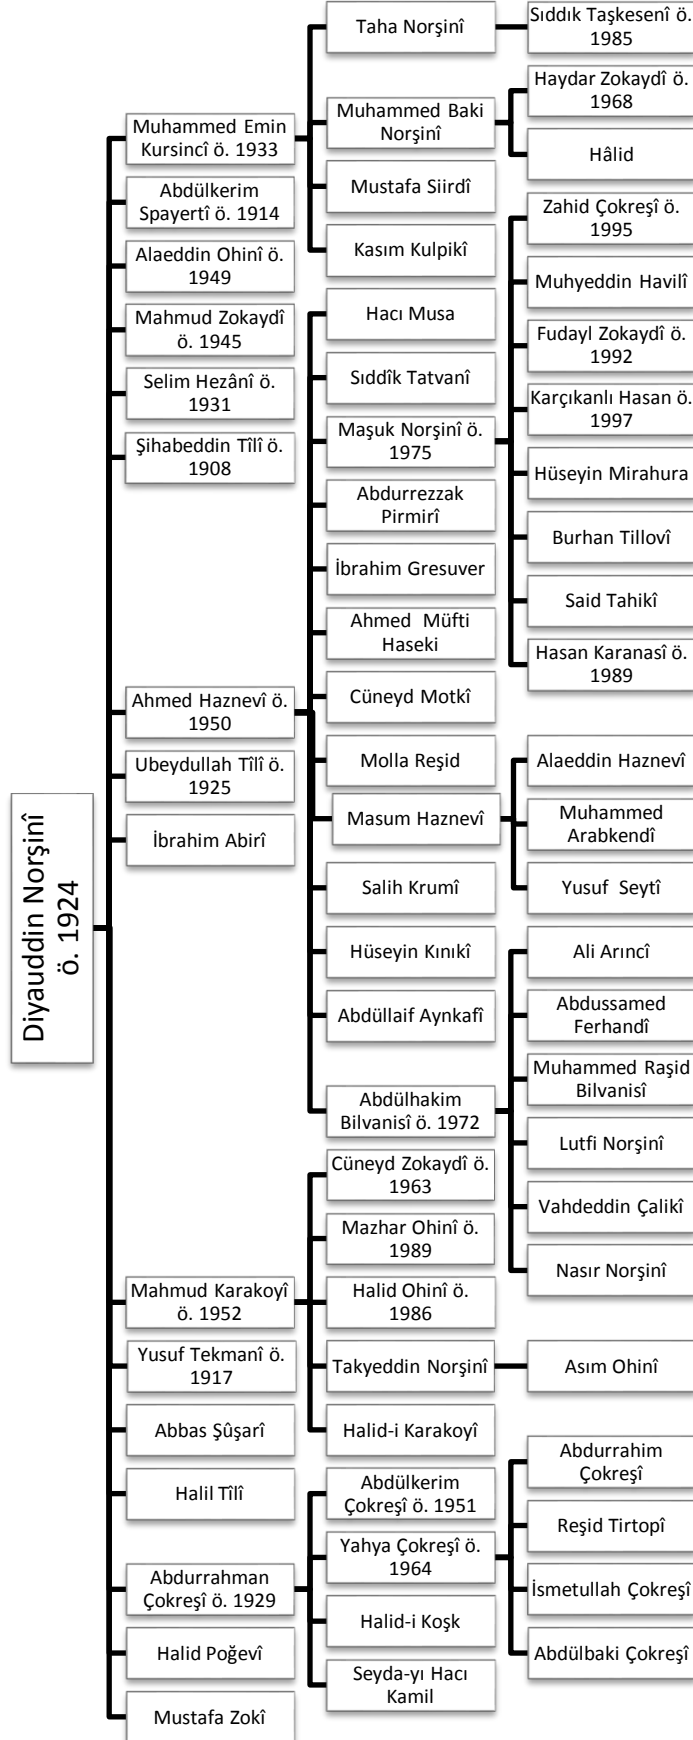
Diyauddin Norşinî ö. 1924

Muhammed Emin Kursincî ö. 1933
Abdülkerim Spayertî ö. 1914
Alaeddin Ohinî ö. 1949
Mahmud Zokaydî ö. 1945
Selim Hezânî ö. 1931
Şihabeddin Tîlî ö. 1908
Ahmed Haznevî ö. 1950
Ubeydullah Tîlî ö. 1925
İbrahim Abirî
Mahmud Karakoyî ö. 1952
Yusuf Tekmanî ö. 1917
Abbas Şûşarî
Halil Tîlî
Abdurrahman Çokreşî ö. 1929
Halid Poğevî
Mustafa Zokî

Taha Norşinî
Muhammed Baki Norşinî
Mustafa Siirdî
Kasım Kulpikî
Hacı Musa
Sıddîk Tatvanî
Maşuk Norşinî ö. 1975
Abdurrezzak Pirmirî
İbrahim Gresuver
Ahmed Müfti Haseki
Cüneyd Motkî
Molla Reşid
Masum Haznevî
Salih Krumî
Hüseyin Kınıkî
Abdüllaif Aynkafî
Abdülhakim Bilvanisî ö. 1972
Cüneyd Zokaydî ö. 1963
Mazhar Ohinî ö. 1989
Halid Ohinî ö. 1986
Takyeddin Norşinî
Halid-i Karakoyî
Abdülkerim Çokreşî ö. 1951
Yahya Çokreşî ö. 1964
Halid-i Koşk
Seyda-yı Hacı Kamil

Sıddık Taşkesenî ö. 1985
Haydar Zokaydî ö. 1968
Hâlid
Zahid Çokreşî ö. 1995
Muhyeddin Havilî
Fudayl Zokaydî ö. 1992
Karçıkanlı Hasan ö. 1997
Hüseyin Mirahura
Burhan Tillovî
Said Tahikî
Hasan Karanasî ö. 1989
Alaeddin Haznevî
Muhammed Arabkendî
Yusuf Seytî
Ali Arıncî
Abdussamed Ferhandî
Muhammed Raşid Bilvanisî
Lutfi Norşinî
Vahdeddin Çalikî
Nasır Norşinî
Asım Ohinî
Abdurrahim Çokreşî
Reşid Tirtopî
İsmetullah Çokreşî
Abdülbaki Çokreşî